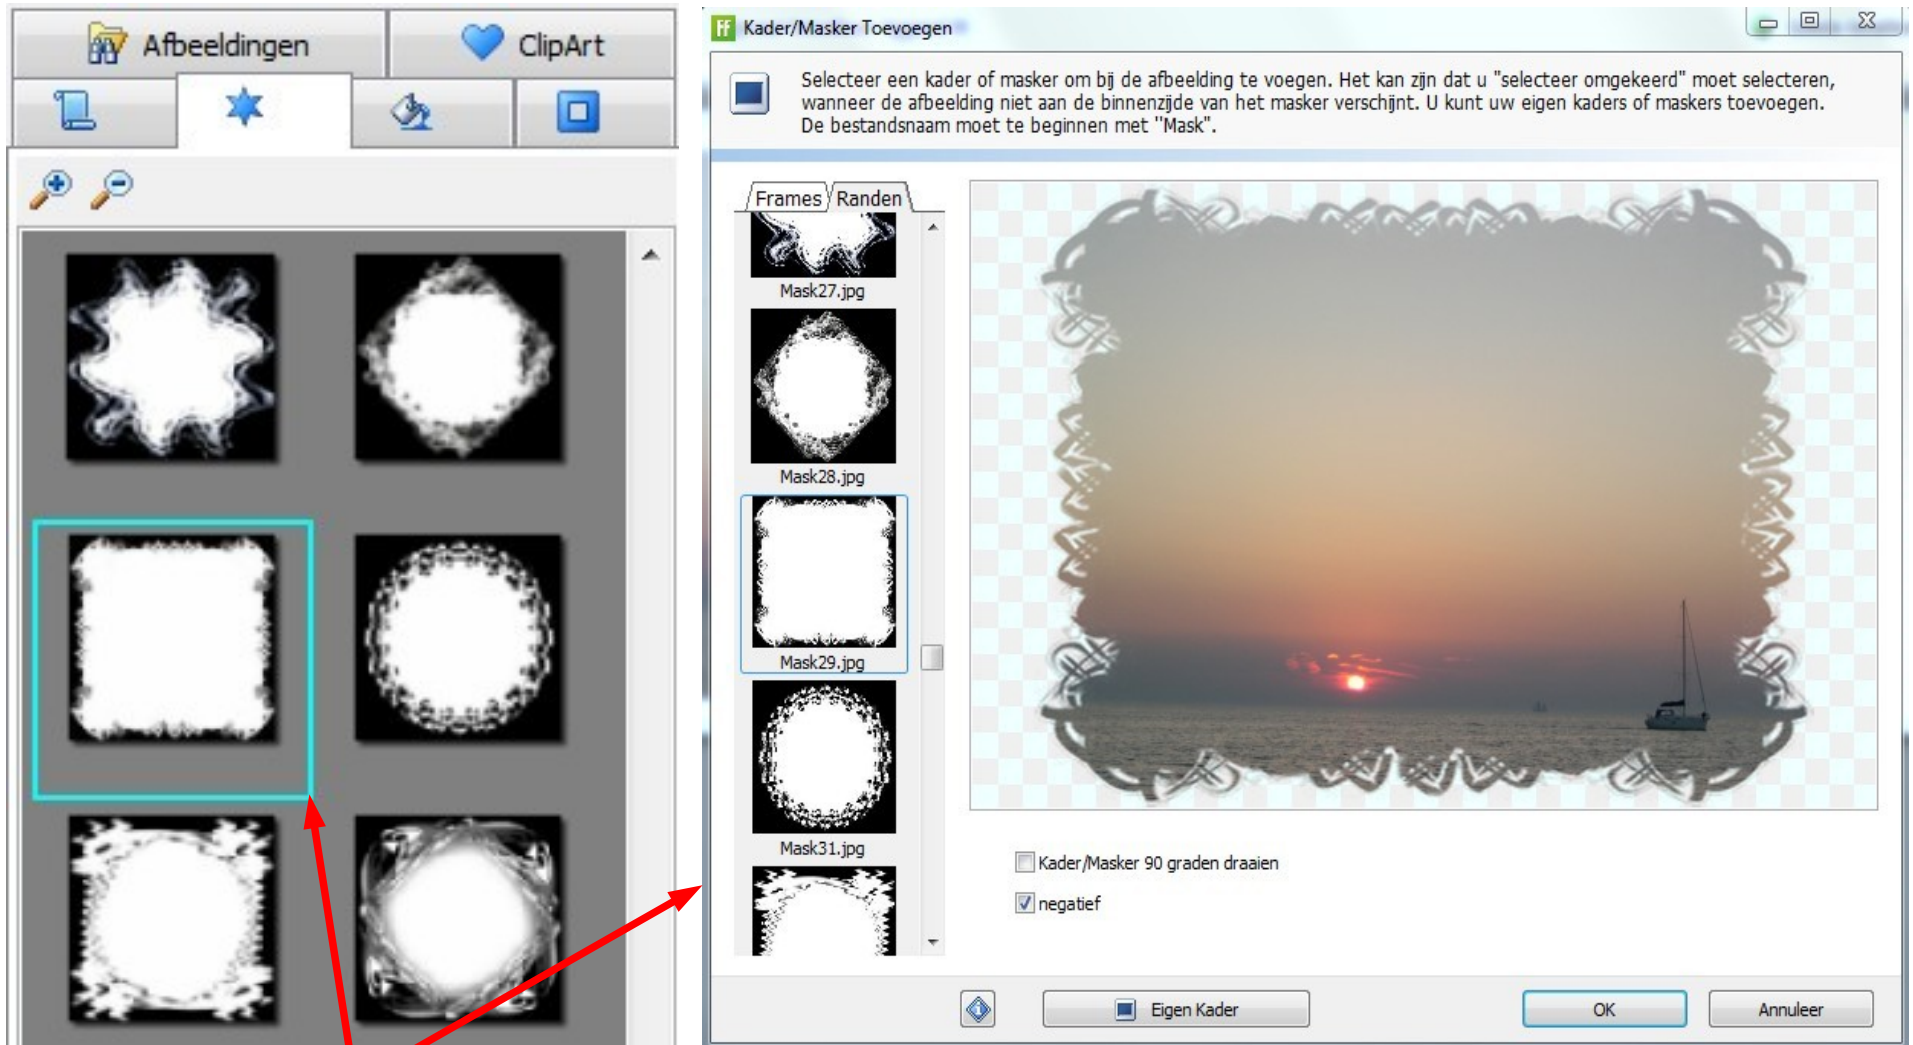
Afbeeldingen

ClipArt

Kader/Masker Toevoegen

Selecteer een kader of masker om bij de afbeelding te voegen. Het kan zijn dat u "selecteer omgekeerd" moet selecteren, wanneer de afbeelding niet aan de binnenzijde van het masker verschijnt. U kunt uw eigen kaders of maskers toevoegen. De bestandsnaam moet te beginnen met "Mask".

Frames

Randen

Mask27.jpg

Mask28.jpg

Mask29.jpg

Mask31.jpg

Kader/Masker 90 graden draaien

negatief

Eigen Kader

OK

Annuleer